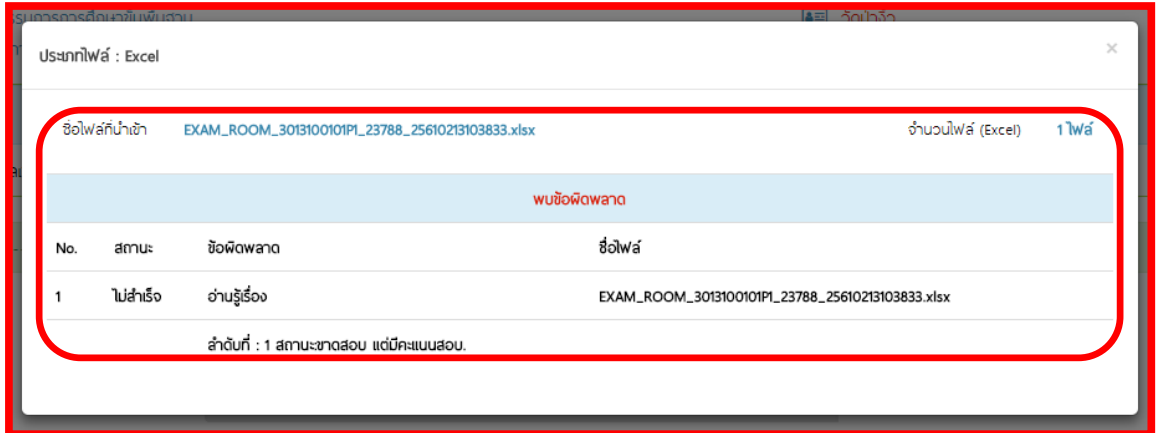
ประเภทไฟล์ : Excel

×

ชื่อไฟล์ที่นำเข้า EXAM_ROOM_3013100101P1_23788_25610213103833.xlsx จำนวนไฟล์ (Excel) 1 ไฟล์

พบข้อผิดพลาด

| No. | สถานะ | ข้อผิดพลาด | ชื่อไฟล์ |
|---|---|---|---|
| 1 | ไม่สำเร็จ | อ่านรู้เรื่อง | EXAM_ROOM_3013100101P1_23788_25610213103833.xlsx |
| | | ลำดับที่ : 1 สถานะขาดสอบ แต่มีคะแนนสอบ. | |